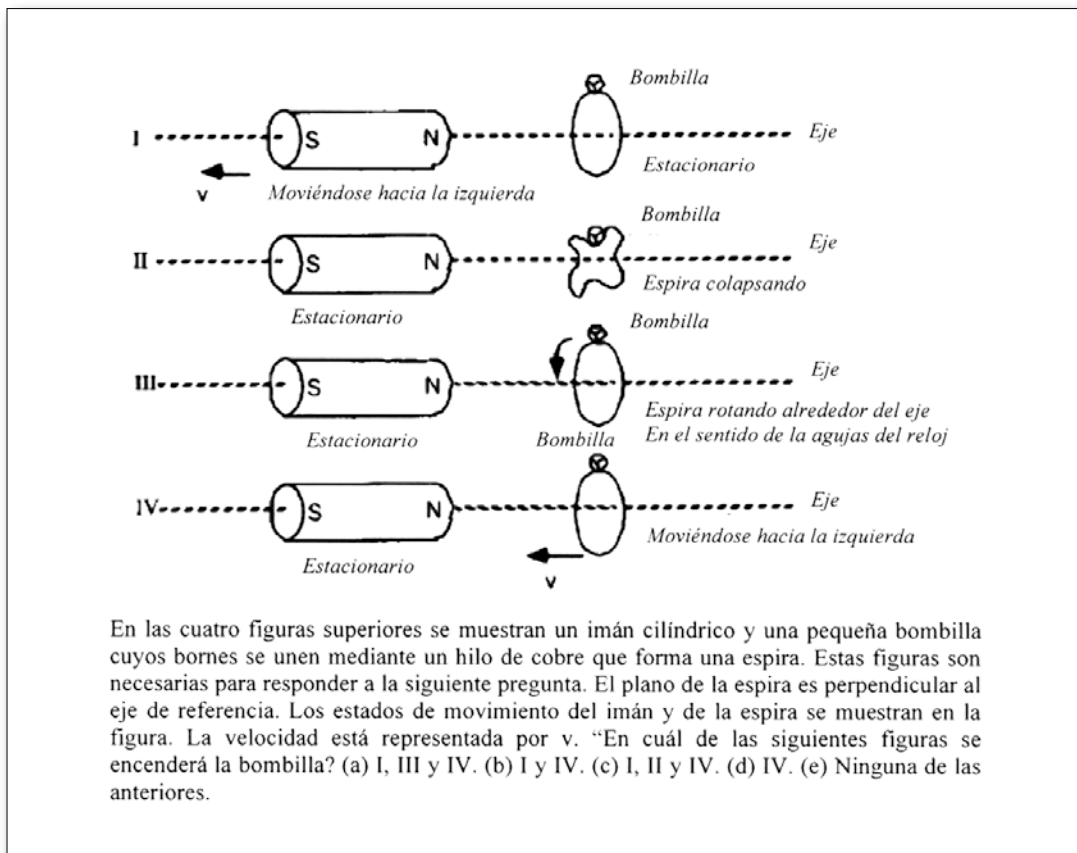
Bombilla

I S N Eje

Estacionario

v Moviéndose hacia la izquierda

Bombilla

II S N Eje

Espira colapsando

Estacionario

Bombilla

III S N Eje

Espira rotando alrededor del eje
En el sentido de la agujas del reloj

Estacionario Bombilla

IV S N Eje

Moviéndose hacia la izquierda

Estacionario v

En las cuatro figuras superiores se muestran un imán cilíndrico y una pequeña bombilla cuyos bornes se unen mediante un hilo de cobre que forma una espira. Estas figuras son necesarias para responder a la siguiente pregunta. El plano de la espira es perpendicular al eje de referencia. Los estados de movimiento del imán y de la espira se muestran en la figura. La velocidad está representada por v. "En cuál de las siguientes figuras se encenderá la bombilla? (a) I, III y IV. (b) I y IV. (c) I, II y IV. (d) IV. (e) Ninguna de las anteriores.